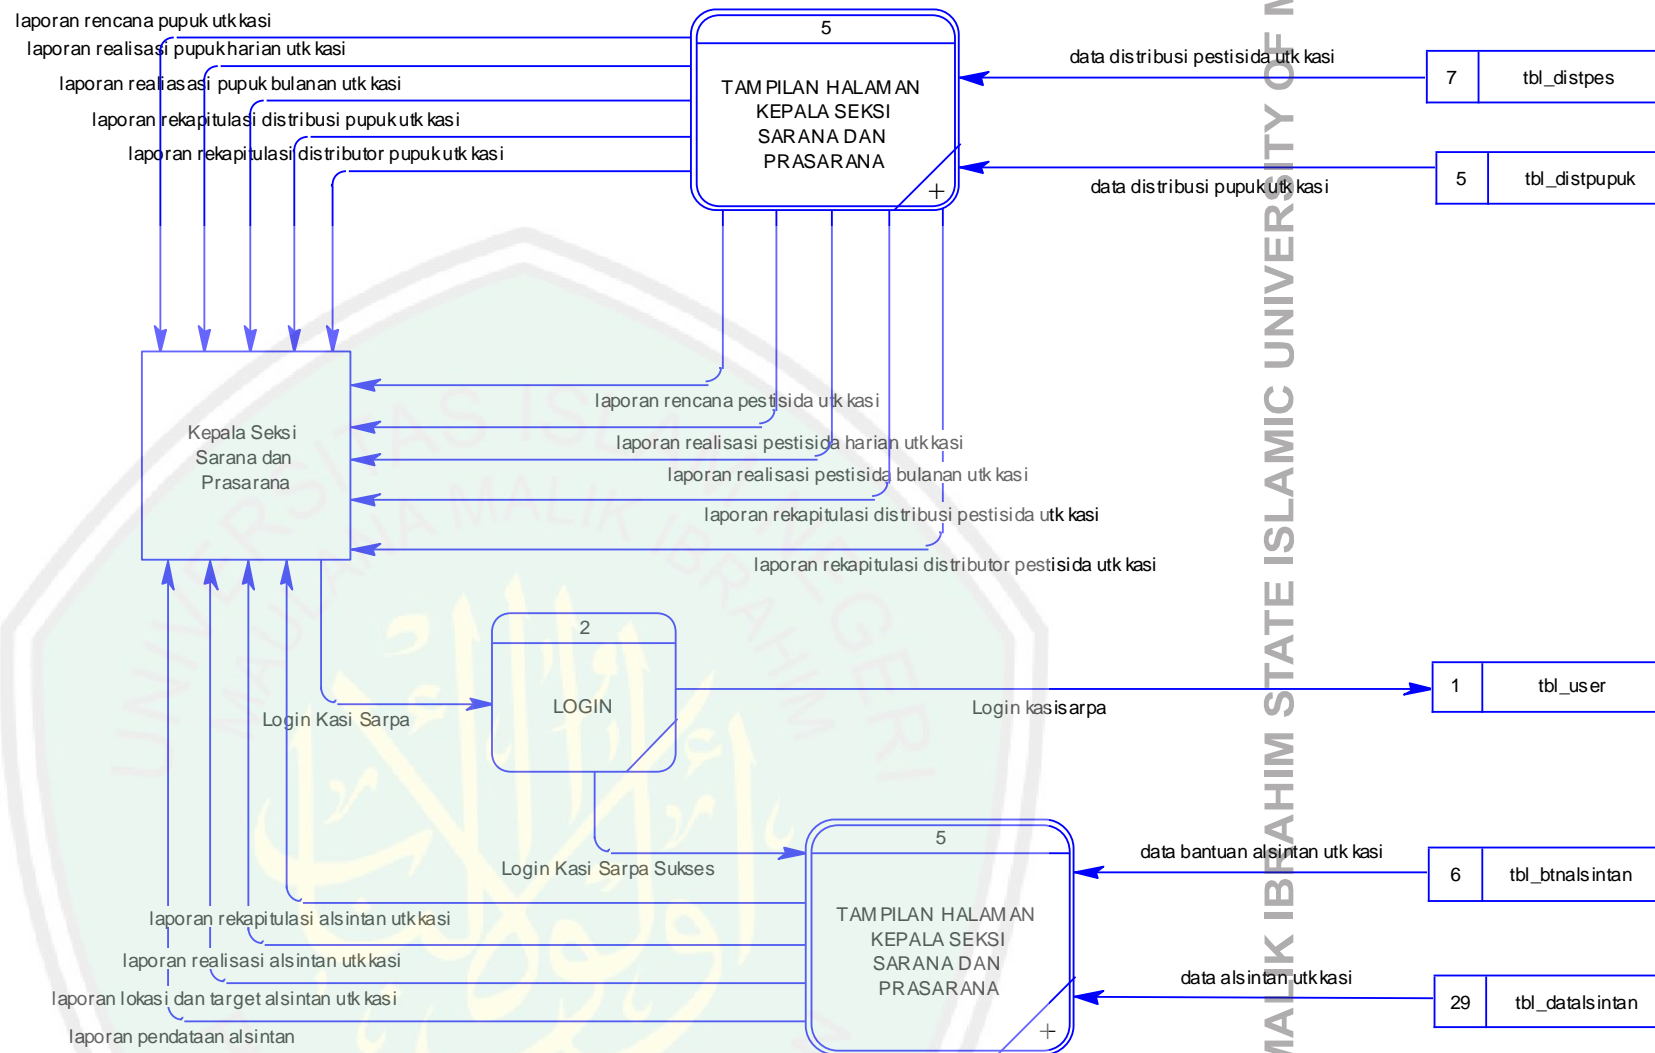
laporan rencana pupuk utk kasi
laporan realisasi pupuk harian utk kasi
laporan realiasasi pupuk bulanan utk kasi
laporan rekapitulasi distribusi pupuk utk kasi
laporan rekapitulasi distributor pupuk utk kasi

5
TAMPILAN HALAMAN KEPALA SEKSI SARANA DAN PRASARANA

data distribusi pestisida utk kasi
7 tbl_distpes
data distribusi pupuk utk kasi
5 tbl_distpupuk

Kepala Seksi Sarana dan Prasarana

laporan rencana pestisida utk kasi
laporan realisasi pestisida harian utk kasi
laporan realisasi pestisida bulanan utk kasi
laporan rekapitulasi distribusi pestisida utk kasi
laporan rekapitulasi distributor pestisida utk kasi

2
LOGIN
Login Kasi Sarpa
Login kasisarpa
1 tbl_user
Login Kasi Sarpa Sukses

5
TAMPILAN HALAMAN KEPALA SEKSI SARANA DAN PRASARANA

data bantuan alsintan utk kasi
6 tbl_btnalsintan
data alsintan utk kasi
29 tbl_datalsintan

laporan rekapitulasi alsintan utk kasi
laporan realisasi alsintan utk kasi
laporan lokasi dan target alsintan utk kasi
laporan pendataan alsintan

MALIK IBRAHIM STATE ISLAMIC UNIVERSITY OF M